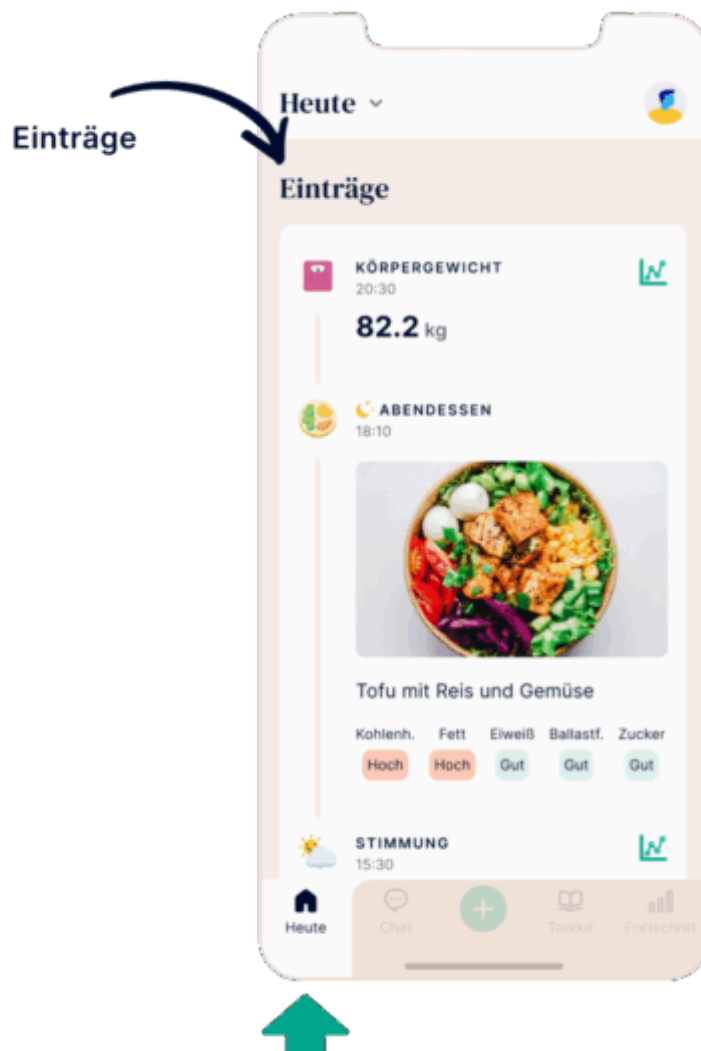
Einträge

Heute

Einträge

KÖRPERGEWICHT
20:30

82.2 kg

ABENDESSEN
18:10

Tofu mit Reis und Gemüse

| Kohlenh. | Fett | Eiweiß | Ballastf. | Zucker |
|---|---|---|---|---|
| Hoch | Hoch | Gut | Gut | Gut |

STIMMUNG
15:30

Heute Chat Toolkit Fortschritt